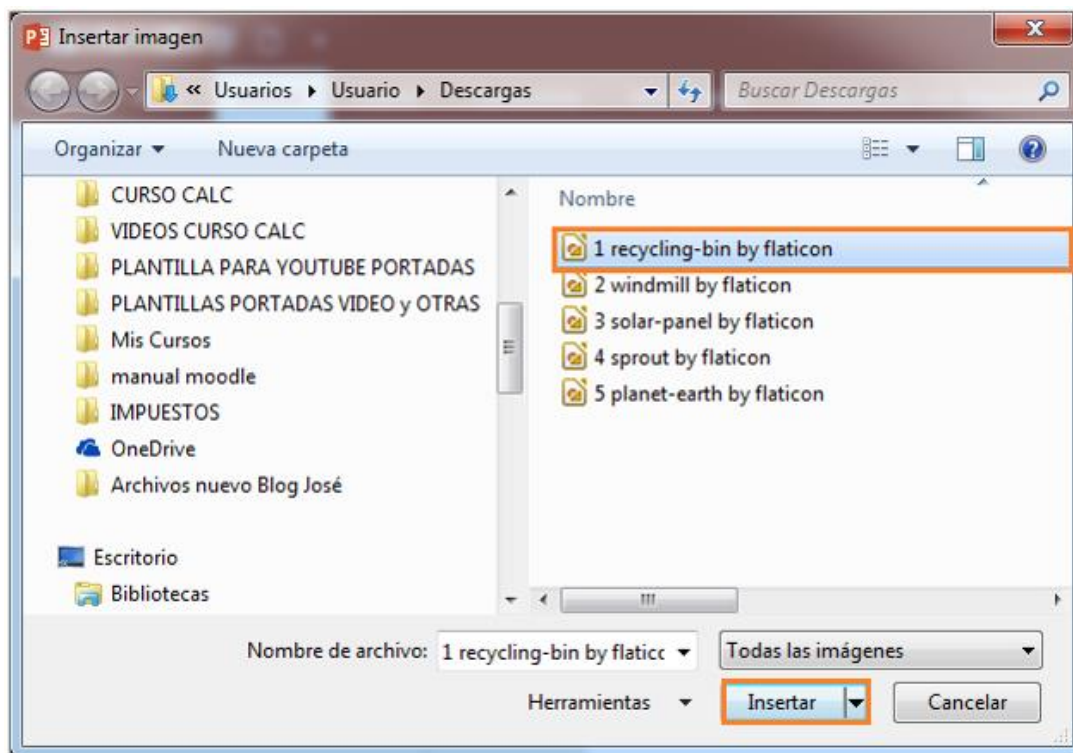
Insertar imagen

« Usuarios ▸ Usuario ▸ Descargas

Buscar Descargas

Organizar ▾ Nueva carpeta

CURSO CALC
VIDEOS CURSO CALC
PLANTILLA PARA YOUTUBE PORTADAS
PLANTILLAS PORTADAS VIDEO y OTRAS
Mis Cursos
manual moodle
IMPUESTOS
OneDrive
Archivos nuevo Blog José

Escritorio
Bibliotecas

Nombre
1 recycling-bin by flaticon
2 windmill by flaticon
3 solar-panel by flaticon
4 sprout by flaticon
5 planet-earth by flaticon

Nombre de archivo: 1 recycling-bin by flaticc

Todas las imágenes

Herramientas ▾ Insertar Cancelar